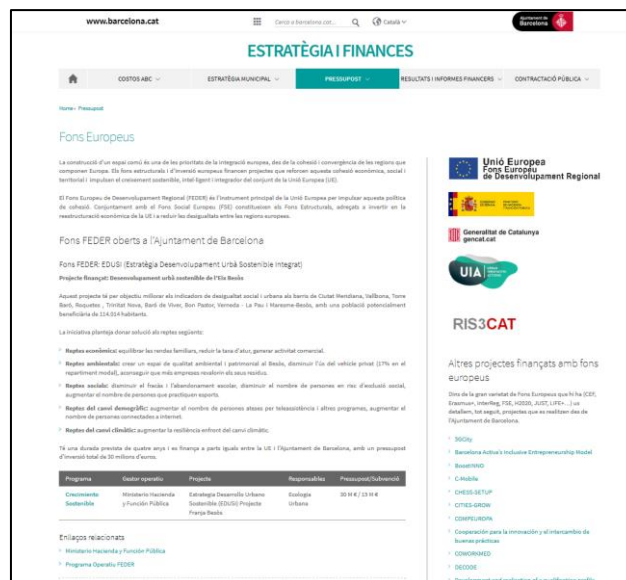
www.barcelona.cat

Cerca a barcelona.cat

Català

Ajuntament de Barcelona

ESTRATÈGIA I FINANCES

COSTOS ABC

ESTRATÈGIA MUNICIPAL

PRESSUPOST

RESULTATS I INFORMES FINANCERS

CONTRACTACIÓ PÚBLICA

Home > Pressupost

Fons Europeus

La construcció d'un espai comú és una de les prioritats de la integració europea, des de la cohesió i convergència de les regions que componen Europa. Els fons estructurals i d'inversió europeus financen projectes que reforcen aquesta cohesió econòmica, social i territorial i impulsen el creixement sostenible, intel·ligent i integrador del conjunt de la Unió Europea (UE).

El Fons Europeu de Desenvolupament Regional (FEDER) és l'instrument principal de la Unió Europea per impulsar aquesta política de cohesió. Conjuntament amb el Fons Social Europeu (FSE) constitueixen els Fons Estructurals, adreçats a invertir en la reestructuració econòmica de la UE i a reduir les desigualtats entre les regions europees.

Fons FEDER oberts a l'Ajuntament de Barcelona

Fons FEDER: EDUSI (Estratègia Desenvolupament Urbà Sostenible Integrat)

Projecte finançat: Desenvolupament urbà sostenible de l'Eix Besòs

Aquest projecte té per objectiu millorar els indicadors de desigualtat social i urbana als barris de Ciutat Meridiana, Vallbona, Torre Baró, Roquetes, Trinitat Nova, Baró de Viver, Bon Pastor, Verneda - La Pau i Maresme-Besòs, amb una població potencialment beneficiària de 114.014 habitants.

La iniciativa planteja donar solució als reptes següents:

Reptes econòmics: equilibrar les rendes familiars, reduir la taxa d'atur, generar activitat comercial.

Reptes ambientals: crear un espai de qualitat ambiental i patrimonial al Besòs, disminuir l'ús del vehicle privat (17% en el repartiment modal), aconseguir que més empreses revalorin els seus residus.

Reptes socials: disminuir el fracàs i l'abandonament escolar, disminuir el nombre de persones en risc d'exclusió social, augmentar el nombre de persones que practiquen esports.

Reptes del canvi demogràfic: augmentar el nombre de persones ateses per teleassistència i altres programes, augmentar el nombre de persones connectades a internet.

Reptes del canvi climàtic: augmentar la resiliència enfront del canvi climàtic.

Té una durada prevista de quatre anys i es finança a parts iguals entre la UE i l'Ajuntament de Barcelona, amb un pressupost d'inversió total de 30 milions d'euros.

| Programa | Gestor operatiu | Projecte | Responsables | Pressupost/Subvenció |
|---|---|---|---|---|
| Creixement Sostenible | Ministerio Hacienda y Función Pública | Estrategia Desarrollo Urbano Sostenible (EDUSI) Proyecto Franja Besòs | Ecologia Urbana | 30 M € / 15 M € |

Enllaços relacionats

Ministerio Hacienda y Función Pública

Programa Operatiu FEDER

Unió Europea
Fons Europeu de Desenvolupament Regional

Generalitat de Catalunya
gencat.cat

UIA

RIS3CAT

Altres projectes finançats amb fons europeus

Dins de la gran varietat de Fons Europeus que hi ha (CEF, Erasmus+, InterReg, FSE, H2020, JUST, LIFE+...) us detallem, tot seguit, projectes que es realitzen des de l'Ajuntament de Barcelona.

50City

Barcelona Activa's Inclusive Entrepreneurship Model

BoostINNO

C-Mobile

CHESS-SETUP

CITIES-GROW

COMPEUROPA

Cooperació para la innovación y el intercambio de buenas prácticas

COWORKMED

DECODE

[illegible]